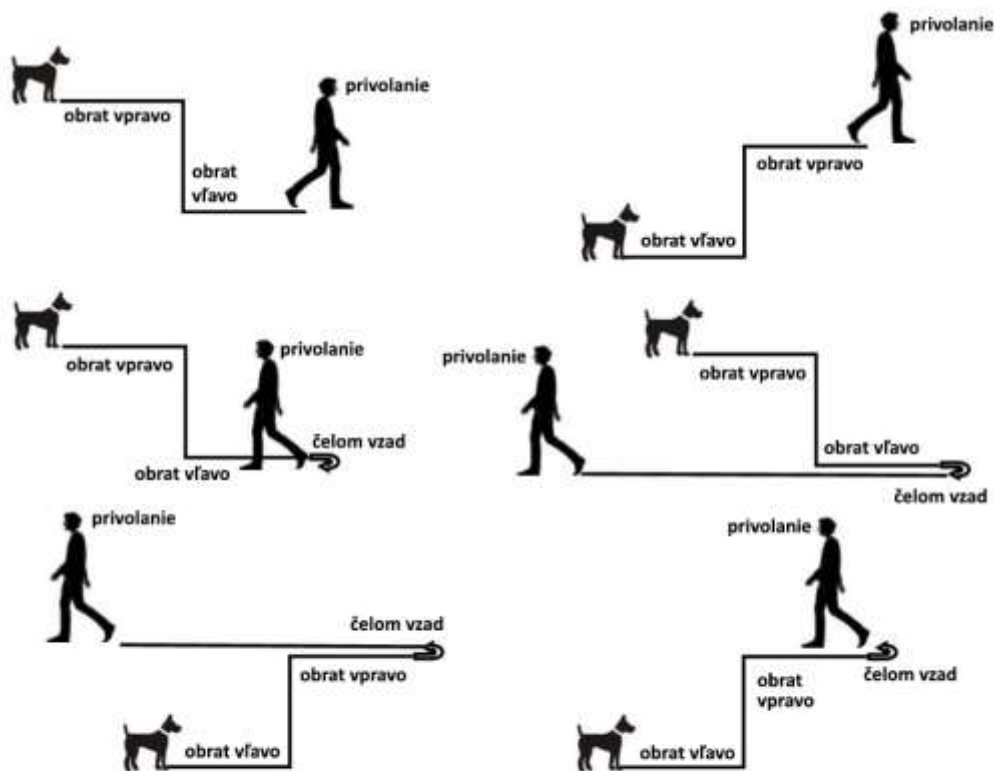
obrat vpravo

obrat vľavo

privolanie

privolanie

obrat vpravo

obrat vľavo

obrat vpravo

privolanie

obrat vľavo

čelom vzad

privolanie

obrat vpravo

obrat vľavo

čelom vzad

privolanie

čelom vzad

obrat vpravo

obrat vľavo

privolanie

obrat vpravo

čelom vzad

obrat vľavo